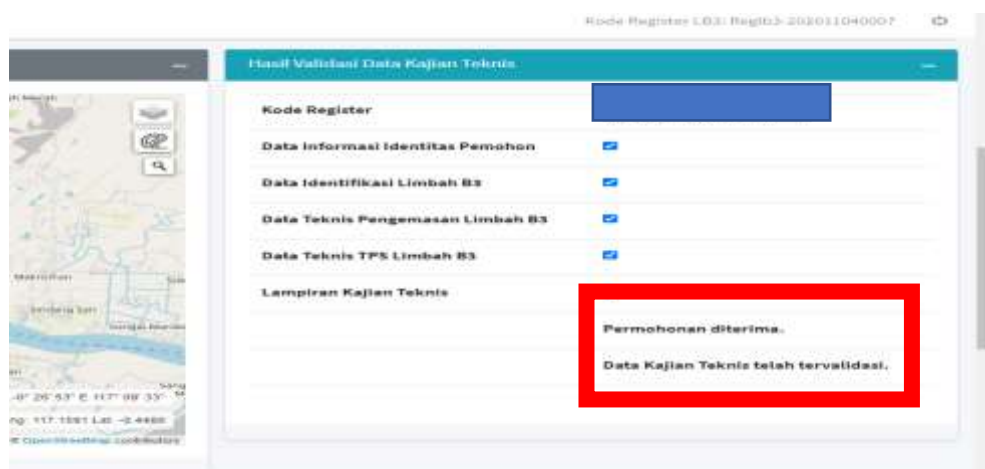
Kode Register LB3: Reglb3-202011040007

Hasil Validasi Data Kajian Teknis

| | |
|---|---|
| Kode Register | |
| Data Informasi Identitas Pemohon | ☑ |
| Data Identifikasi Limbah B3 | ☑ |
| Data Teknis Pengemasan Limbah B3 | ☑ |
| Data Teknis TPS Limbah B3 | ☑ |
| Lampiran Kajian Teknis | |

Permohonan diterima.

Data Kajian Teknis telah tervalidasi.

-0° 26' 53" E 117° 08' 33"

ng: 117.1591 Lat: -2.4488

© OpenStreetMap contributors